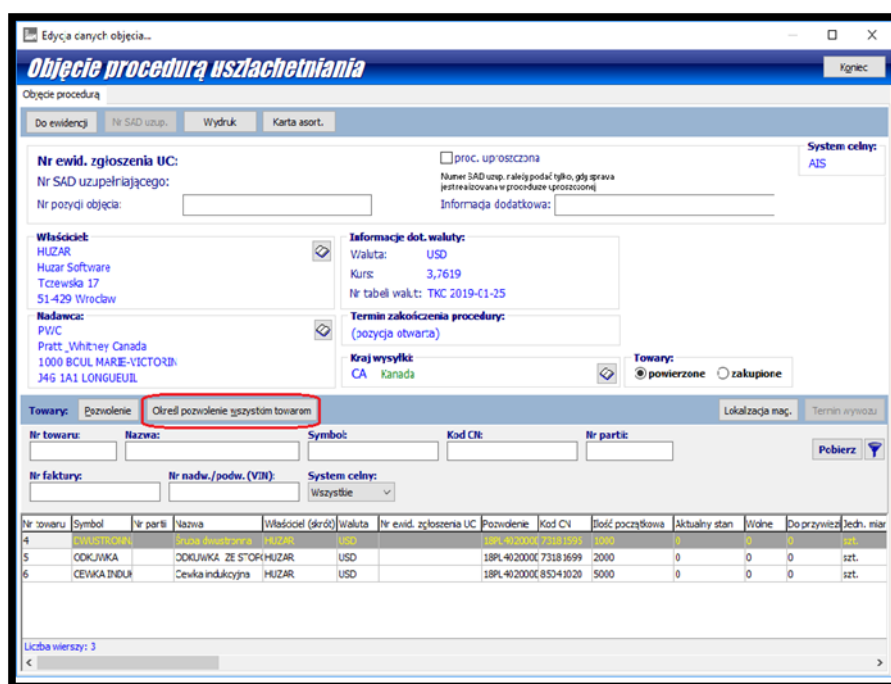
Edycja danych objęcia...

Objęcie procedurą uszlachetniania

Koniec

Objęcie procedurą

Do ewidencji | Nr SAD uzup. | Wydruk | Karta asort.

Nr ewid. zgłoszenia UC:
Nr SAD uzupełniającego:
Nr pozycji objęcia:

proc. uproszczona
Numer SAD uzup. należy podać tylko, gdy sprawa jest realizowana w procedurze uproszczonej
Informacja dodatkowa:

System celny:
AIS

Właściciel:
HUZAR
Huzar Software
Tczewska 17
51-429 Wrocław

Informacje dot. waluty:
Waluta: USD
Kurs: 3,7619
Nr tabeli walut: TKC 2019-01-25

Nadawca:
PWC
Pratt_Whitney Canada
1000 BCUL MARIE-VICTORIN
J46 1A1 LONGUEUIL

Termin zakończenia procedury:
(pozycja otwarta)

Kraj wysyłki:
CA Kanada

Towary:
powierzone zakupione

Towary: Pozwolenie | Określ pozwolenie wszystkim towarom | Lokalizacja mag. | Termin wywozu

Nr towaru: | Nazwa: | Symbol: | Kod CN: | Nr partii:
Pobierz
Nr faktury: | Nr nadw./podw. (VIN): | System celny:
Wszystkie

| Nr towaru | Symbol | Nr partii | Nazwa | Właściciel (skrót) | Waluta | Nr ewid. zgłoszenia UC | Pozwolenie | Kod CN | Ilość początkowa | Aktualny stan | Wolne | Do przywiez | Jedn. miar |
|---|---|---|---|---|---|---|---|---|---|---|---|---|---|
| 4 | DWUSTRONN |  | Śruba dwustronna | HUZAR | USD |  | 18PL402000 | 7318159 | 1000 | 0 | 0 | 0 | szt. |
| 5 | ODKUWKA |  | ODKUWKA ZE STOP | HUZAR | USD |  | 18PL402000 | 7318169 | 2000 | 0 | 0 | 0 | szt. |
| 6 | CEWKA INDU |  | Cewka indukcyjna | HUZAR | USD |  | 18PL402000 | 8504102 | 5000 | 0 | 0 | 0 | szt. |

Liczba wierszy: 3